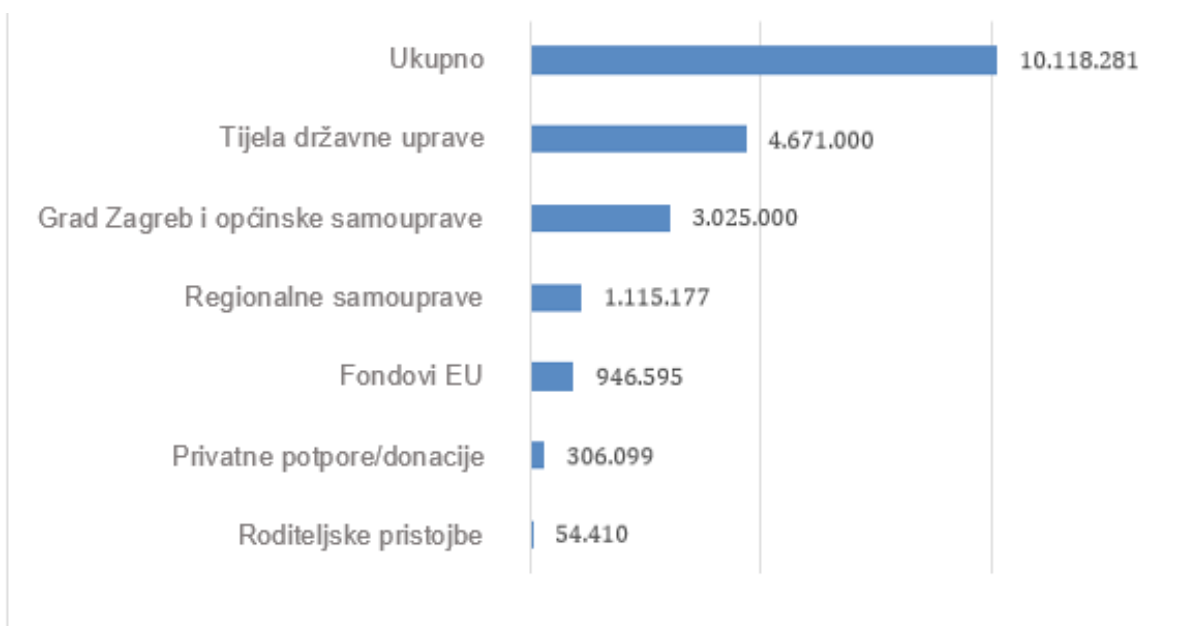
Ukupno 10.118.281

Tijela državne uprave 4.671.000

Grad Zagreb i općinske samouprave 3.025.000

Regionalne samouprave 1.115.177

Fondovi EU 946.595

Privatne potpore/donacije 306.099

Roditeljske pristojbe 54.410